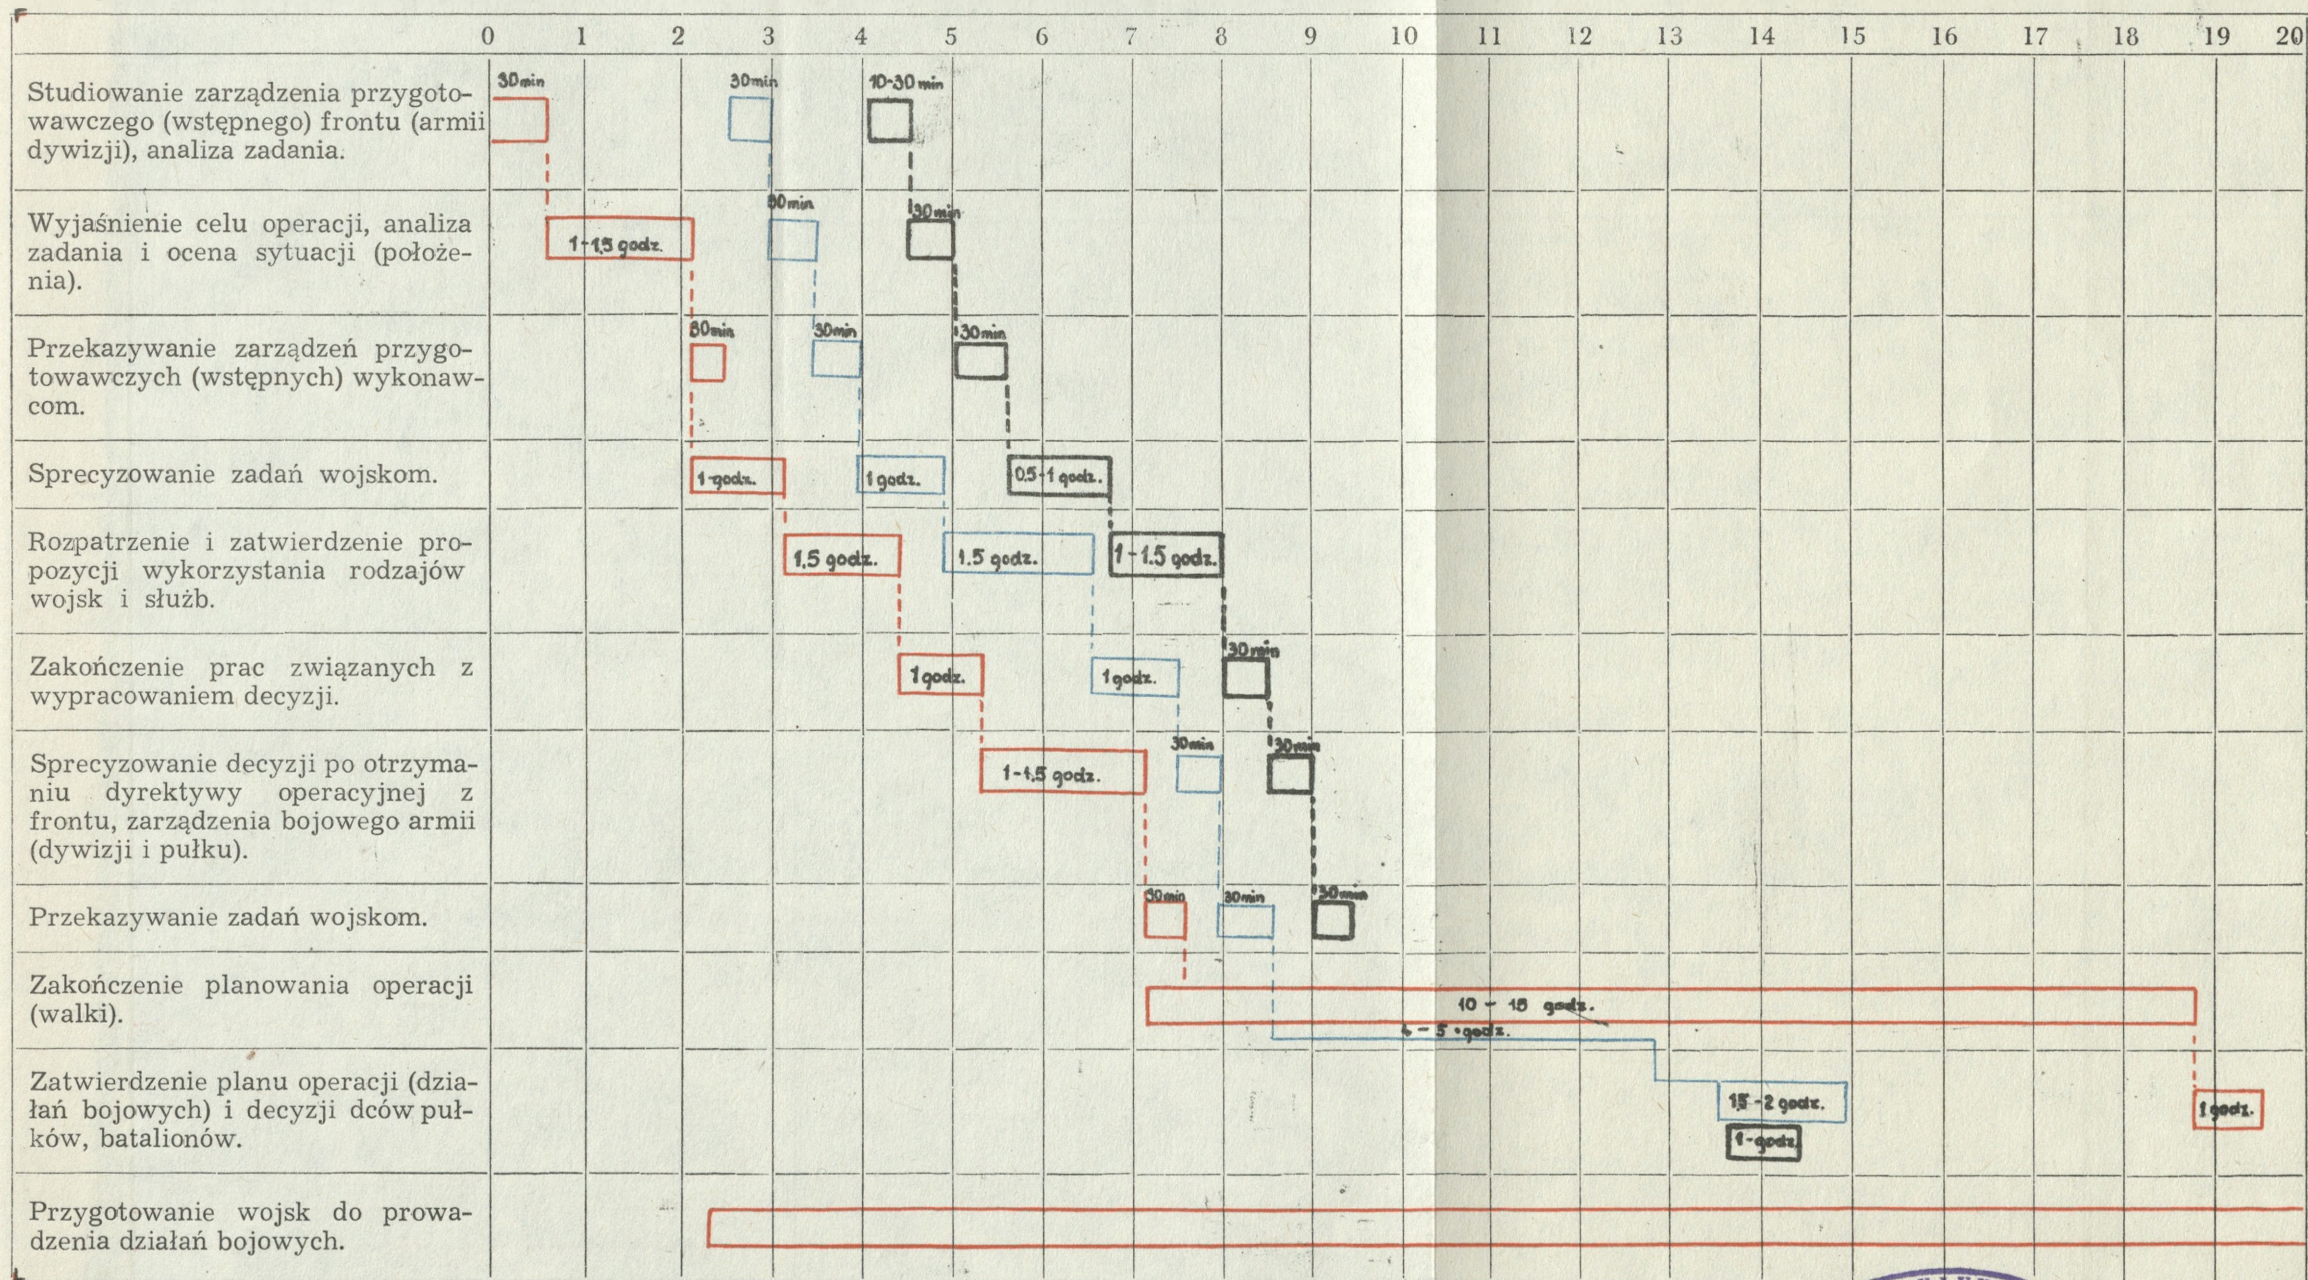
| | 0 | 1 | 2 | 3 | 4 | 5 | 6 | 7 | 8 | 9 | 10 | 11 | 12 | 13 | 14 | 15 | 16 | 17 | 18 | 19 | 20 |
|---|---|---|---|---|---|---|---|---|---|---|---|---|---|---|---|---|---|---|---|---|---|
| Studiowanie zarządzenia przygotowawczego (wstępnego) frontu (armii dywizji), analiza zadania. | 30 min | | | 30 min | 10-30 min | | | | | | | | | | | | | | | | |
| Wyjaśnienie celu operacji, analiza zadania i ocena sytuacji (położenia). | | 1-1,5 godz. | | 30 min | | 30 min | | | | | | | | | | | | | | | |
| Przekazywanie zarządzeń przygotowawczych (wstępnych) wykonawcom. | | | 30 min | | 30 min | 30 min | | | | | | | | | | | | | | | |
| Sprecyzowanie zadań wojskom. | | | 1 godz. | | 1 godz. | | 0,5-1 godz. | | | | | | | | | | | | | | |
| Rozpatrzenie i zatwierdzenie propozycji wykorzystania rodzajów wojsk i służb. | | | | 1,5 godz. | | 1,5 godz. | | 1-1,5 godz. | | | | | | | | | | | | | |
| Zakończenie prac związanych z wypracowaniem decyzji. | | | | | 1 godz. | | 1 godz. | | 30 min | | | | | | | | | | | | |
| Sprecyzowanie decyzji po otrzymaniu dyrektywy operacyjnej z frontu, zarządzenia bojowego armii (dywizji i pułku). | | | | | | 1-1,5 godz. | | 30 min | 30 min | | | | | | | | | | | | |
| Przekazywanie zadań wojskom. | | | | | | | | 30 min | 30 min | 30 min | | | | | | | | | | | |
| Zakończenie planowania operacji (walki). | | | | | | | | 10 - 15 godz. | 4 - 5 godz. | | | | | | | | | | | | |
| Zatwierdzenie planu operacji (działań bojowych) i decyzji dców pułków, batalionów. | | | | | | | | | | | | | | | 1,5-2 godz. 1 godz. | | | | | 1 godz. | |
| Przygotowanie wojsk do prowadzenia działań bojowych. | | | | | | | | | | | | | | | | | | | | | |